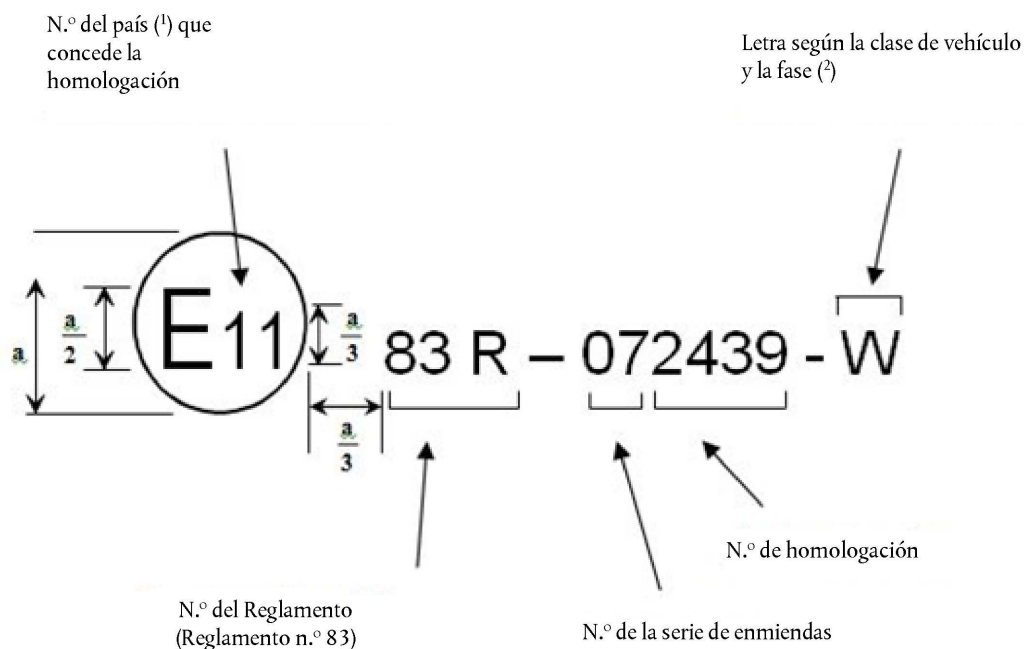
N.º del país ($^1$) que concede la homologación

Letra según la clase de vehículo y la fase ($^2$)

a

$\frac{a}{2}$

E11

$\frac{a}{3}$

83 R – 072439 - W

$\frac{a}{3}$

N.º de homologación

N.º del Reglamento (Reglamento n.º 83)

N.º de la serie de enmiendas